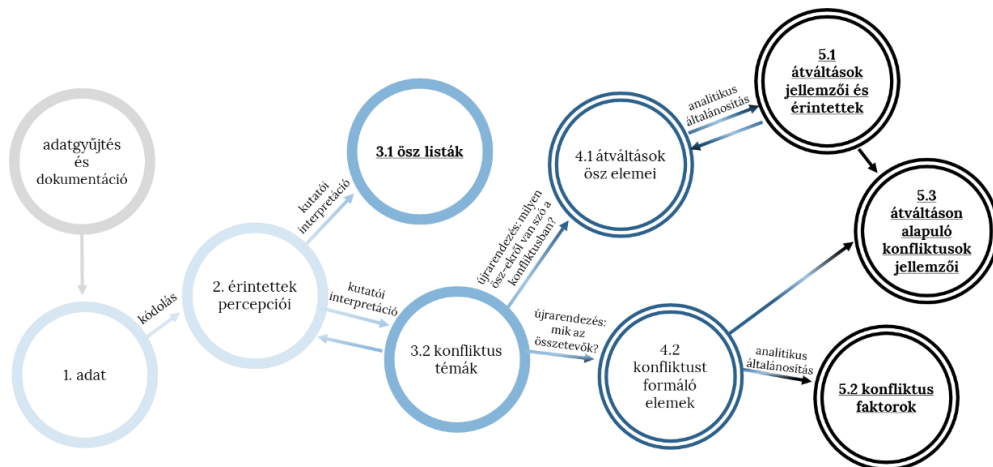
adatgyűjtés és dokumentáció

1. adat

kódolás

2. érintettek percepciói

kutatói interpretáció

3.1 ösz listák

kutatói interpretáció

3.2 konfliktus témák

újrarendezés: milyen ösz-ekről van szó a konfliktusban?

4.1 átváltások ösz elemei

újrarendezés: mik az összetevők?

4.2 konfliktust formáló elemek

analitikus általánosítás

5.1 átváltások jellemzői és érintettek

5.3 átváltáson alapuló konfliktusok jellemzői

analitikus általánosítás

5.2 konfliktus faktorok